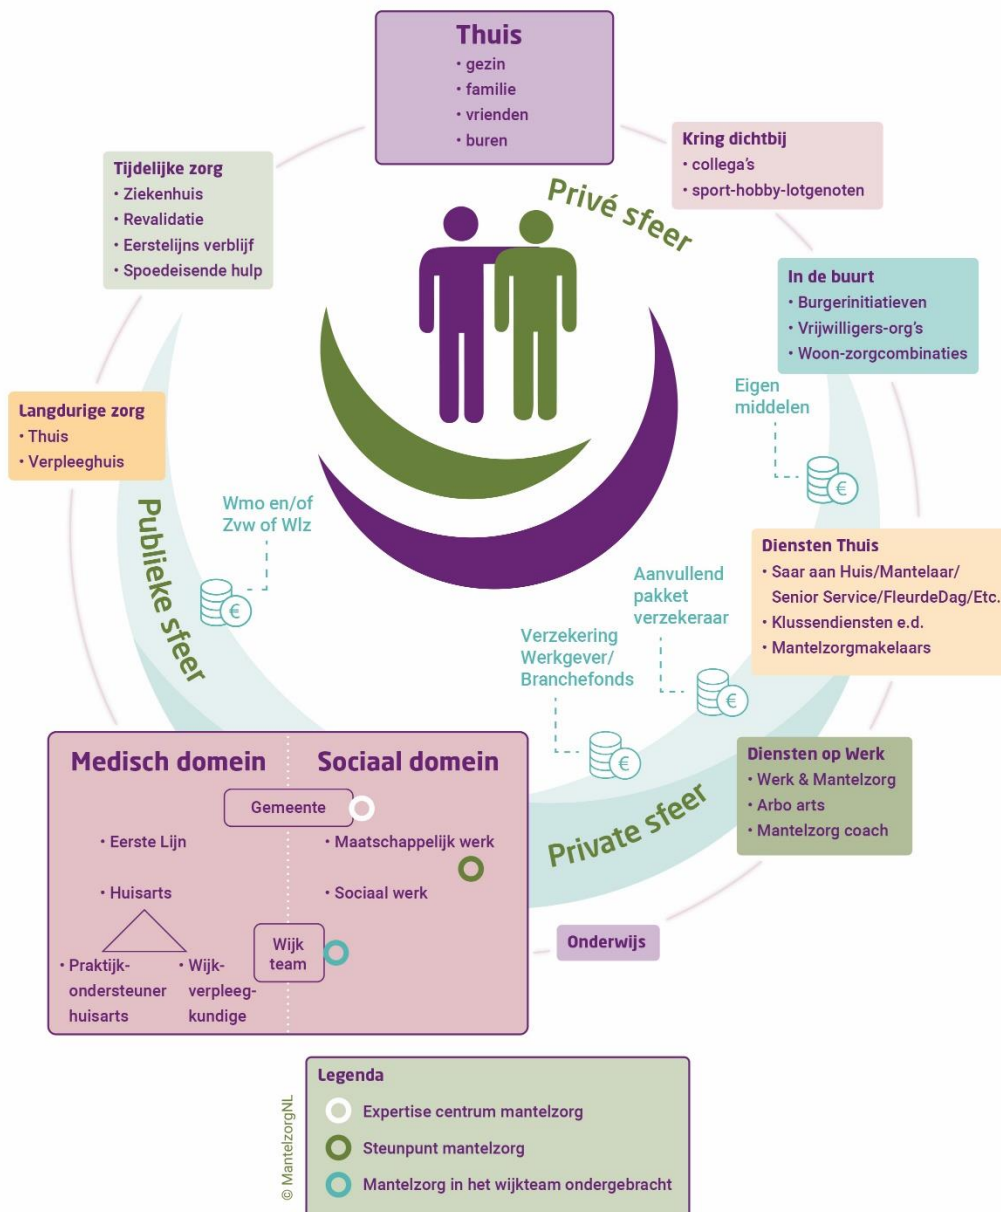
Thuis
• gezin
• familie
• vrienden
• buren

Kring dichtbij
• collega's
• sport-hobby-lotgenoten

Tijdelijke zorg
• Ziekenhuis
• Revalidatie
• Eerstelijns verblijf
• Spoedeisende hulp

Privé sfeer

In de buurt
• Burgerinitiatieven
• Vrijwilligers-org's
• Woon-zorgcombinaties

Eigen middelen

Langdurige zorg
• Thuis
• Verpleeghuis

Wmo en/of Zvw of Wlz

Publieke sfeer

Diensten Thuis
• Saar aan Huis/Mantelaar/ Senior Service/FleurdeDag/Etc.
• Klussendiensten e.d.
• Mantelzorgmakelaars

Aanvullend pakket verzekeraar

Verzekering Werkgever/ Branchefonds

Diensten op Werk
• Werk & Mantelzorg
• Arbo arts
• Mantelzorg coach

Private sfeer

Medisch domein

Sociaal domein

Gemeente

• Eerste Lijn

• Maatschappelijk werk

• Huisarts

• Sociaal werk

Wijk team

• Praktijk-ondersteuner huisarts

• Wijk-verpleegkundige

Onderwijs

Legenda
Expertise centrum mantelzorg
Steunpunt mantelzorg
Mantelzorg in het wijkteam ondergebracht

© MantelzorgNL